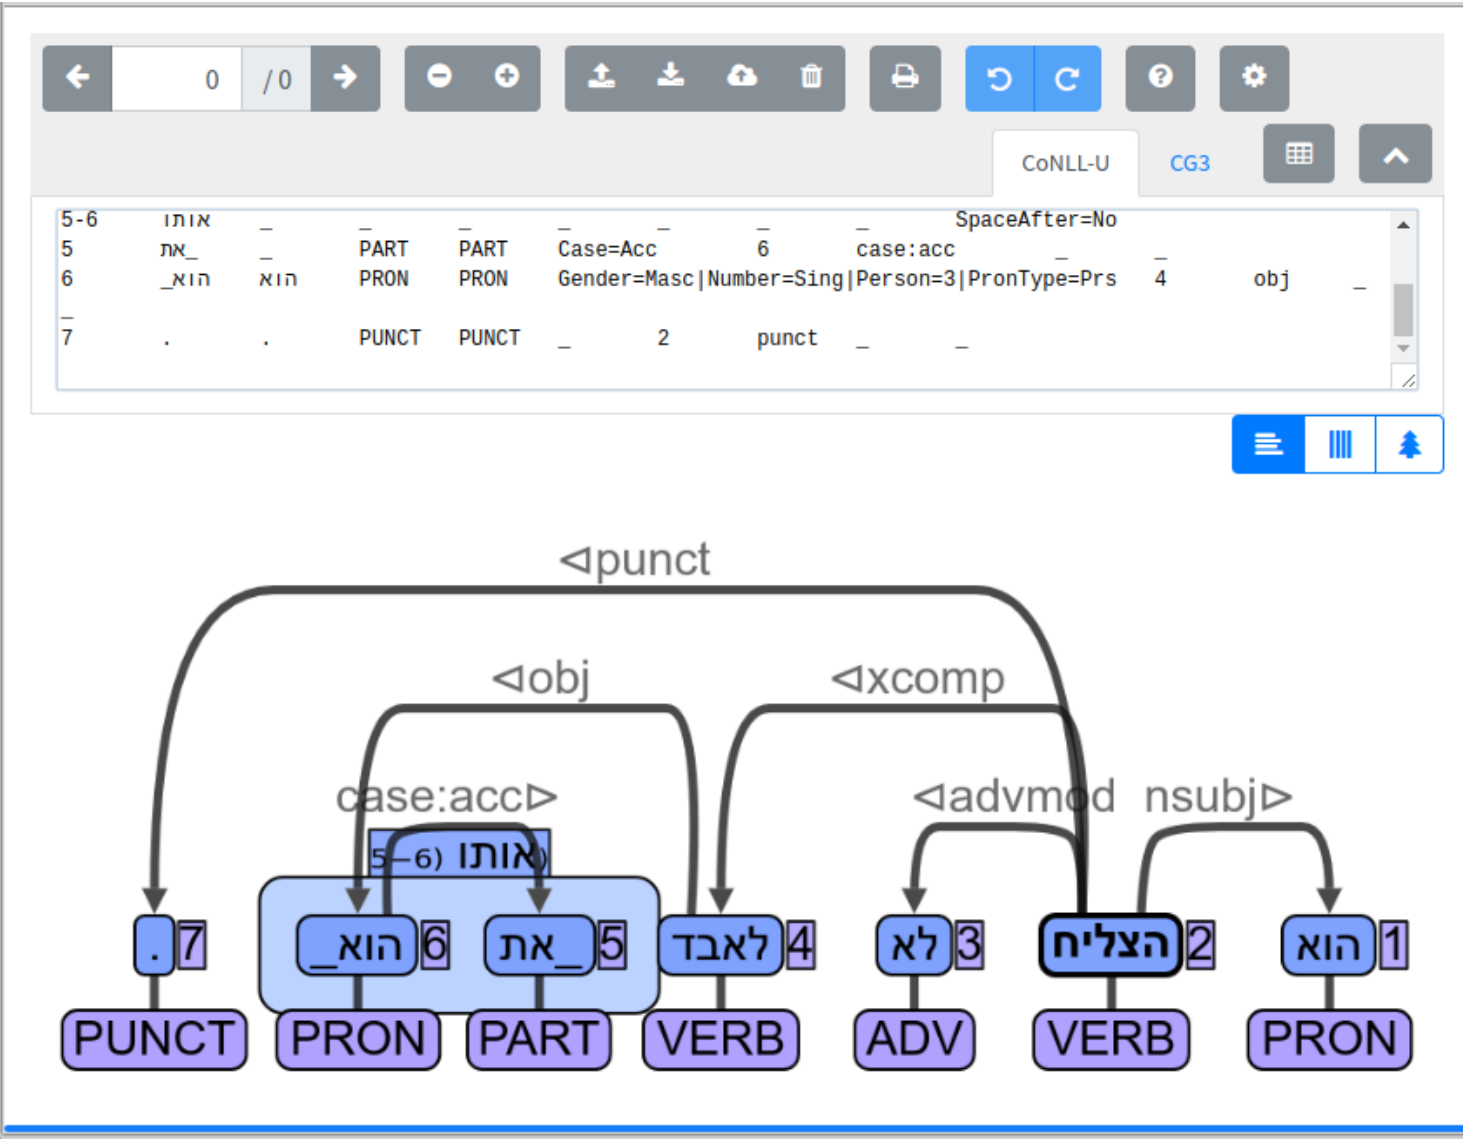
0 / 0

CoNLL-U CG3

5-6 אותו _ _ _ _ _ _ _ SpaceAfter=No
5 את_ _ PART PART Case=Acc 6 case:acc _ _
6 _הוא הוא PRON PRON Gender=Masc|Number=Sing|Person=3|PronType=Prs 4 obj _ _
7 . . PUNCT PUNCT _ 2 punct _ _

◁punct
◁obj
◁xcomp
case:acc▷
◁advmod
nsubj▷
(5–6) אותו
. 7
_הוא 6
את_ 5
לאבד 4
לא 3
הצליח 2
הוא 1
PUNCT
PRON
PART
VERB
ADV
VERB
PRON